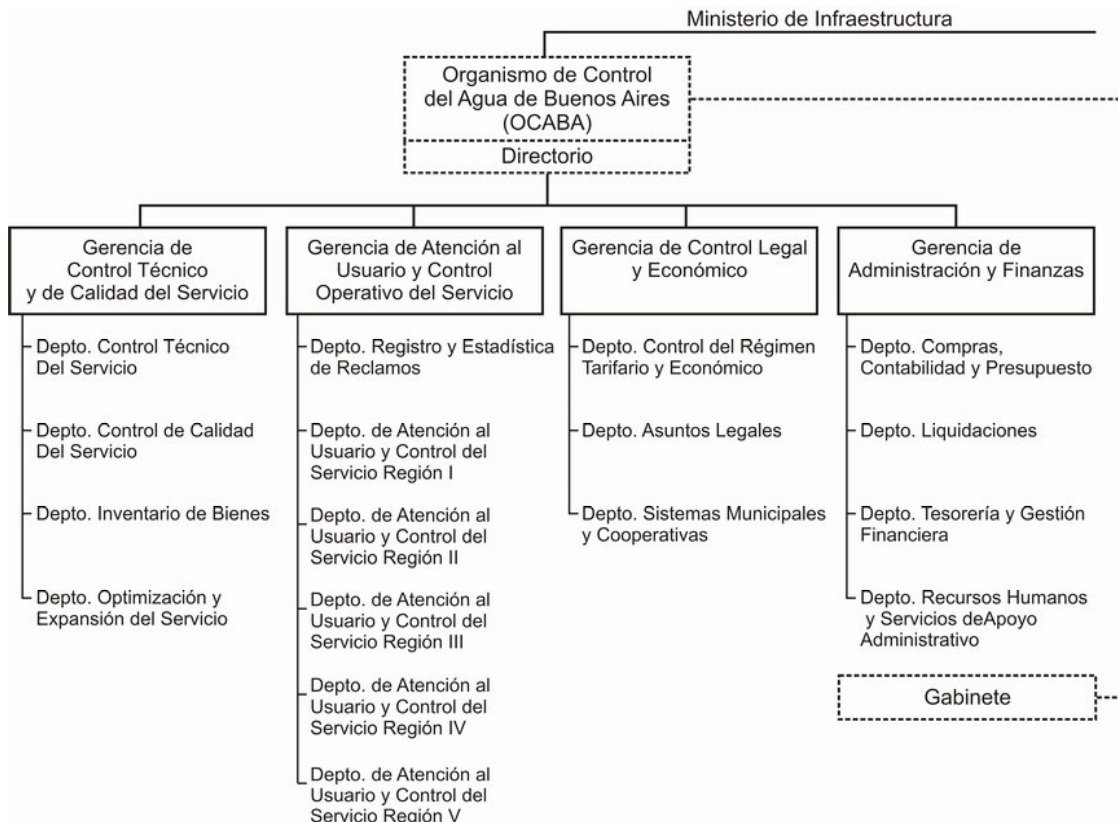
Ministerio de Infraestructura

Organismo de Control del Agua de Buenos Aires (OCABA)

Directorio

Gerencia de Control Técnico y de Calidad del Servicio

Depto. Control Técnico Del Servicio

Depto. Control de Calidad Del Servicio

Depto. Inventario de Bienes

Depto. Optimización y Expansión del Servicio

Gerencia de Atención al Usuario y Control Operativo del Servicio

Depto. Registro y Estadística de Reclamos

Depto. de Atención al Usuario y Control del Servicio Región I

Depto. de Atención al Usuario y Control del Servicio Región II

Depto. de Atención al Usuario y Control del Servicio Región III

Depto. de Atención al Usuario y Control del Servicio Región IV

Depto. de Atención al Usuario y Control del Servicio Región V

Gerencia de Control Legal y Económico

Depto. Control del Régimen Tarifario y Económico

Depto. Asuntos Legales

Depto. Sistemas Municipales y Cooperativas

Gerencia de Administración y Finanzas

Depto. Compras, Contabilidad y Presupuesto

Depto. Liquidaciones

Depto. Tesorería y Gestión Financiera

Depto. Recursos Humanos y Servicios deApoyo Administrativo

Gabinete